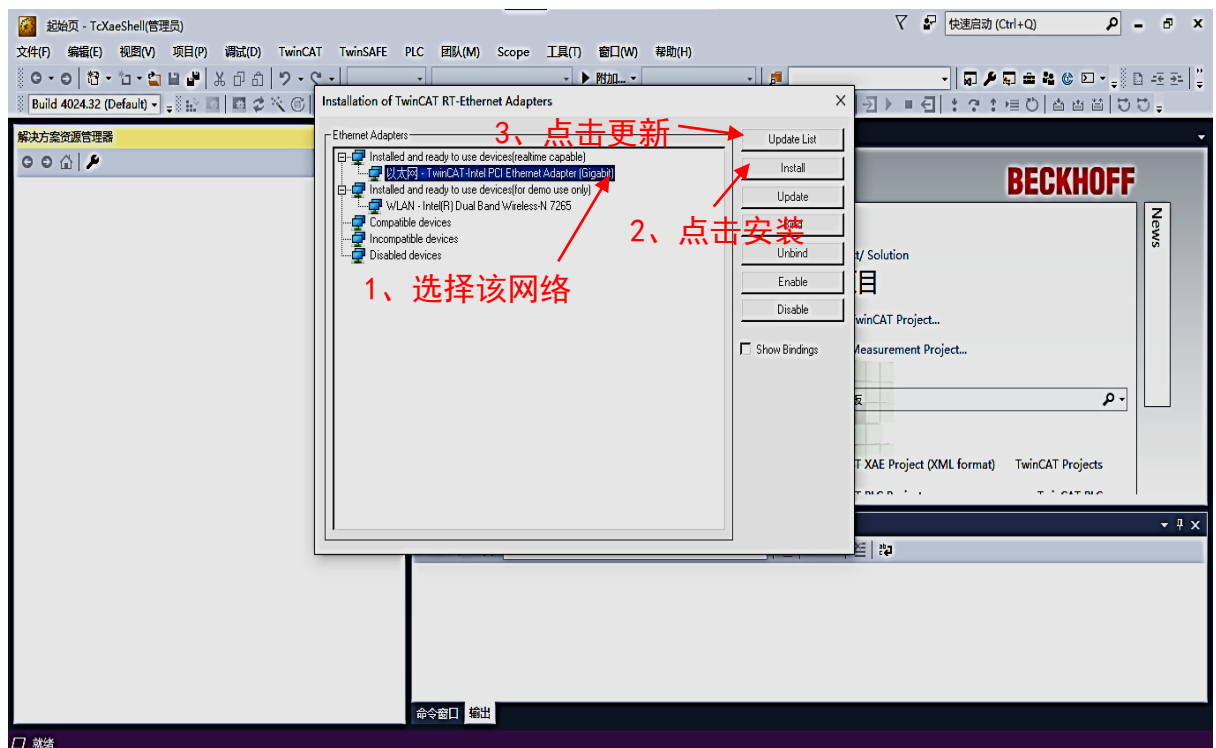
起始页 - TcXaeShell(管理员)

快速启动 (Ctrl+Q)

文件(F) 编辑(E) 视图(V) 项目(P) 调试(D) TwinCAT TwinSAFE PLC 团队(M) Scope 工具(T) 窗口(W) 帮助(H)

附加...

Build 4024.32 (Default)

解决方案资源管理器

Installation of TwinCAT RT-Ethernet Adapters

Ethernet Adapters

Installed and ready to use devices(realtime capable)
以太网 - TwinCAT-Intel PCI Ethernet Adapter (Gigabit)
Installed and ready to use devices(for demo use only)
WLAN - Intel(R) Dual Band Wireless-N 7265
Compatible devices
Incompatible devices
Disabled devices

3、点击更新

Update List
Install
Update
Unbind
Enable
Disable

2、点击安装

1、选择该网络

Show Bindings

BECKHOFF

News

t/ Solution
目
winCAT Project...
Measurement Project...

T XAE Project (XML format)
TwinCAT Projects

命令窗口 输出

就绪